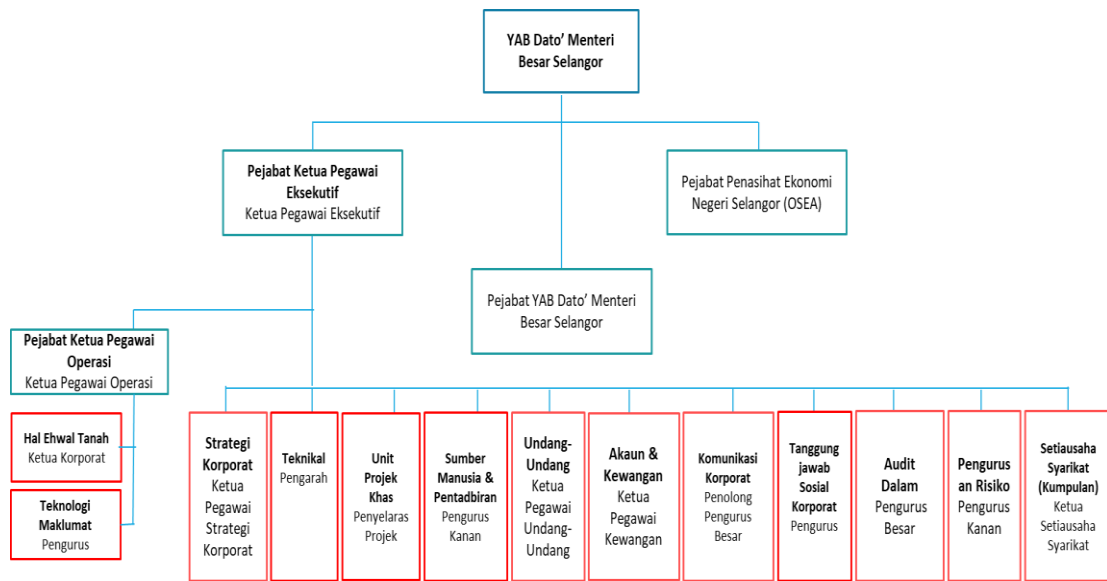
YAB Dato' Menteri Besar Selangor

Pejabat Ketua Pegawai Eksekutif
Ketua Pegawai Eksekutif

Pejabat Penasihat Ekonomi Negeri Selangor (OSEA)

Pejabat YAB Dato' Menteri Besar Selangor

Pejabat Ketua Pegawai Operasi
Ketua Pegawai Operasi

Hal Ehwal Tanah
Ketua Korporat

Teknologi Maklumat
Pengurus

Strategi Korporat
Ketua Pegawai Strategi Korporat

Teknikal
Pengarah

Unit Projek Khas
Penyelaras Projek

Sumber Manusia & Pentadbiran
Pengurus Kanan

Undang-Undang
Ketua Pegawai Undang-Undang

Akaun & Kewangan
Ketua Pegawai Kewangan

Komunikasi Korporat
Penolong Pengurus Besar

Tanggung jawab Sosial Korporat
Pengurus

Audit Dalam
Pengurus Besar

Pengurusan Risiko
Pengurus Kanan

Setiausaha Syarikat (Kumpulan)
Ketua Setiausaha Syarikat